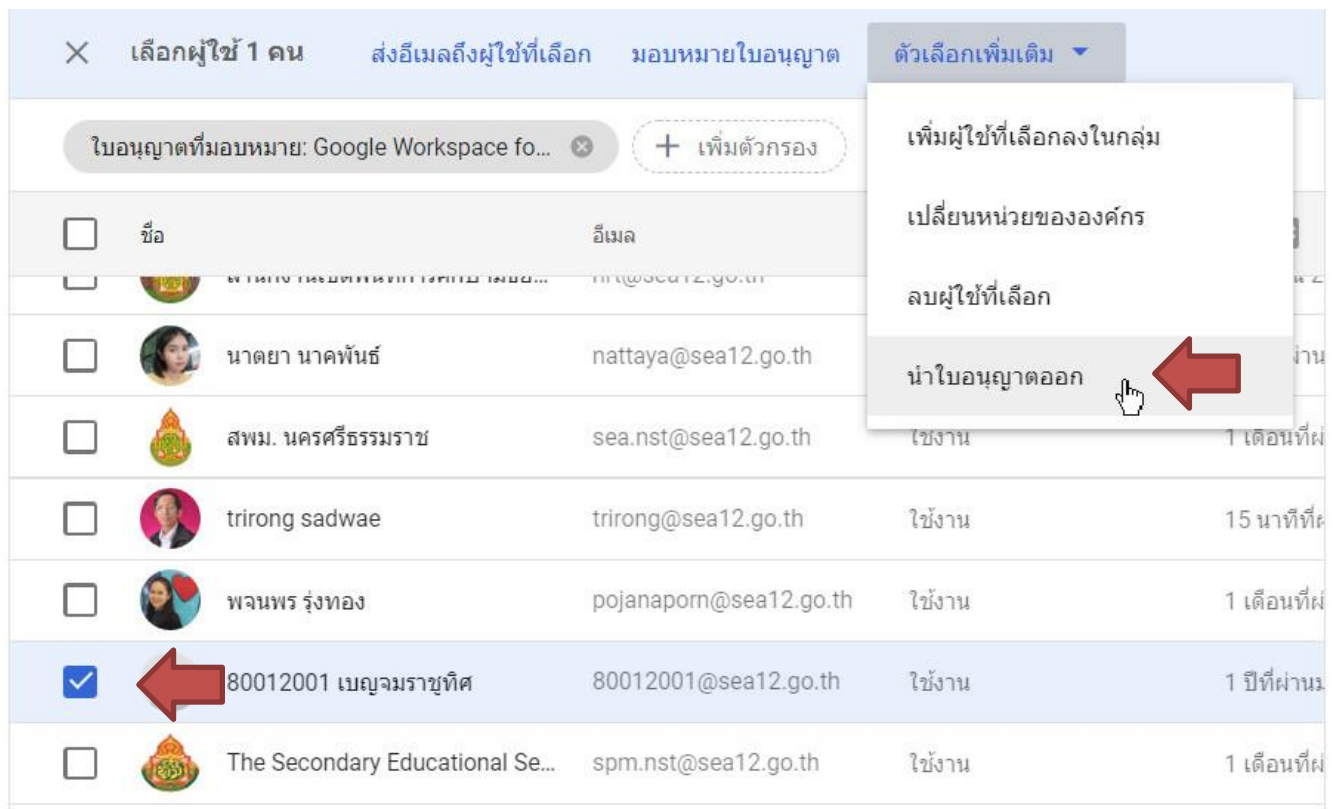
× เลือกผู้ใช้ 1 คน ส่งอีเมลถึงผู้ใช้ที่เลือก มอบหมายใบอนุญาต ตัวเลือกเพิ่มเติม ▾

ใบอนุญาตที่มอบหมาย: Google Workspace fo... + เพิ่มตัวกรอง

เพิ่มผู้ใช้ที่เลือกลงในกลุ่ม

เปลี่ยนหน่วยขององค์กร

ลบผู้ใช้ที่เลือก

นำใบอนุญาตออก

| | ชื่อ | อีเมล | | |
|---|---|---|---|---|
| | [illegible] | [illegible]@sea12.go.th | | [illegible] |
| | นาตยา นาคพันธ์ | nattaya@sea12.go.th | | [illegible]ผ่าน |
| | สพม. นครศรีธรรมราช | sea.nst@sea12.go.th | ใช้งาน | 1 เดือนที่ผ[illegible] |
| | trirong sadwae | trirong@sea12.go.th | ใช้งาน | 15 นาทีที่ผ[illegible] |
| | พจนพร รุ่งทอง | pojanaporn@sea12.go.th | ใช้งาน | 1 เดือนที่ผ่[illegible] |
| ✓ | 80012001 เบญจมราชูทิศ | 80012001@sea12.go.th | ใช้งาน | 1 ปีที่ผ่านม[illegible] |
| | The Secondary Educational Se... | spm.nst@sea12.go.th | ใช้งาน | 1 เดือนที่ผ่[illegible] |